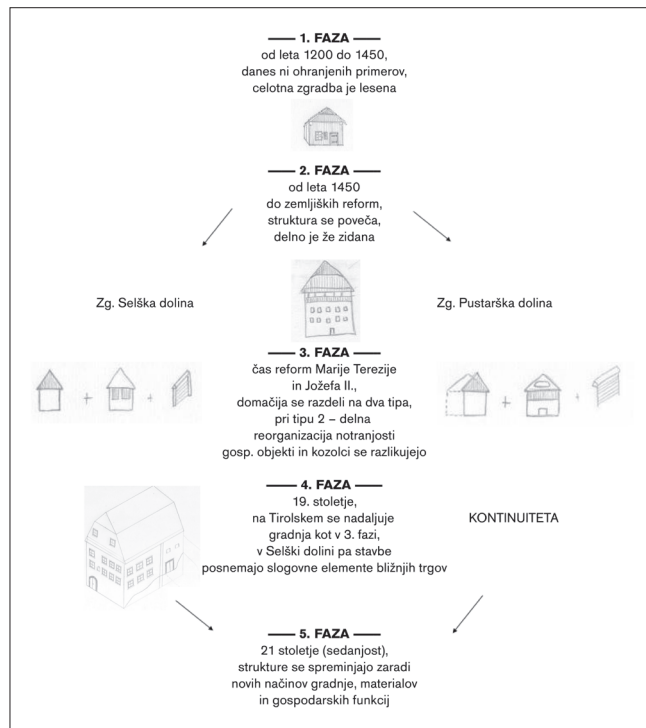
—— 1. FAZA ——
od leta 1200 do 1450,
danes ni ohranjenih primerov,
celotna zgradba je lesena

—— 2. FAZA ——
od leta 1450
do zemljiških reform,
struktura se poveča,
delno je že zidana

Zg. Selška dolina

Zg. Pustarška dolina

+ +

+ +

—— 3. FAZA ——
čas reform Marije Terezije
in Jožefa II.,
domačija se razdeli na dva tipa,
pri tipu 2 – delna
reorganizacija notranjosti
gosp. objekti in kozolci se razlikujejo

—— 4. FAZA ——
19. stoletje,
na Tirolskem se nadaljuje
gradnja kot v 3. fazi,
v Selški dolini pa stavbe
posnemajo slogovne elemente bližnjih trgov

KONTINUITETA

—— 5. FAZA ——
21 stoletje (sedanjost),
strukture se spreminjajo zaradi
novih načinov gradnje, materialov
in gospodarskih funkcij